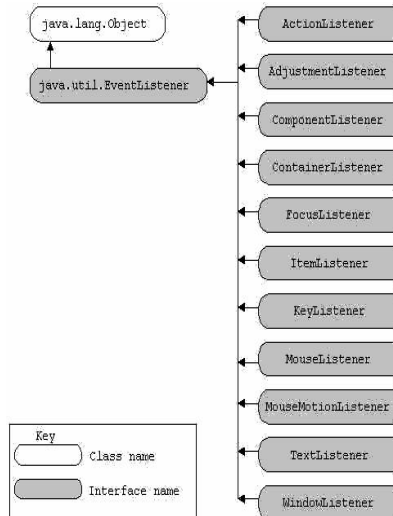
java.lang.Object

java.util.EventListener

ActionListener

AdjustmentListener

ComponentListener

ContainerListener

FocusListener

ItemListener

KeyListener

MouseListener

MouseMotionListener

TextListener

WindowListener

Key

Class name

Interface name